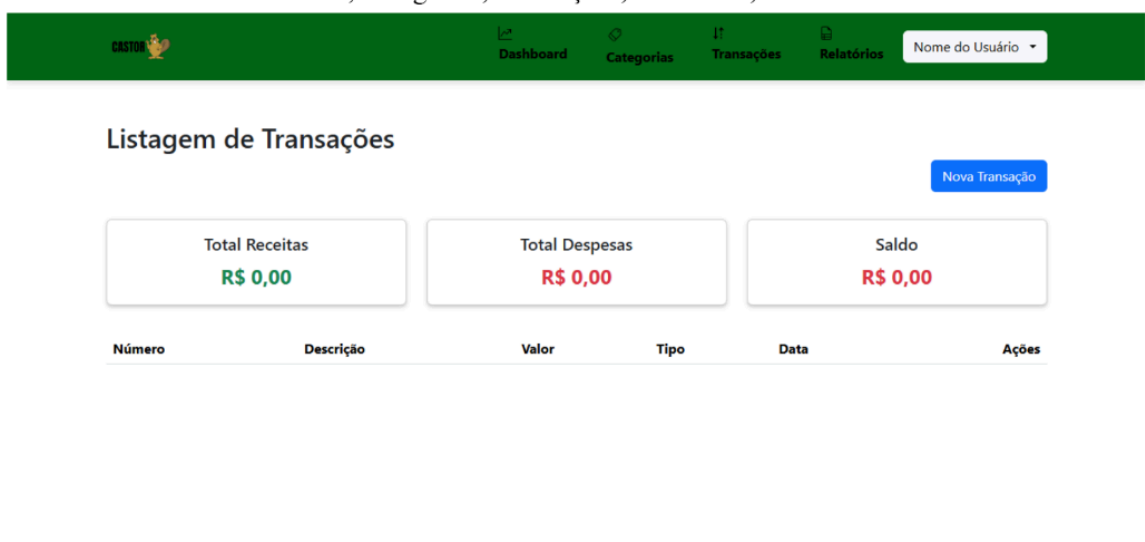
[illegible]

CASTOR

Dashboard Categorias Transações Relatórios Nome do Usuário

Listagem de Transações

Nova Transação

Total Receitas
R$ 0,00

Total Despesas
R$ 0,00

Saldo
R$ 0,00

| Número | Descrição | Valor | Tipo | Data | Ações |
|---|---|---|---|---|---|